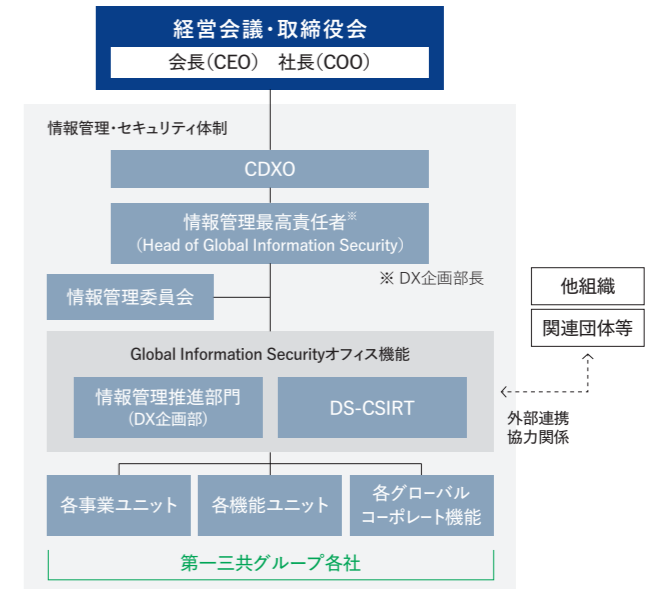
経営会議・取締役会
会長(CEO)　社長(COO)

情報管理・セキュリティ体制

CDXO

情報管理最高責任者※
(Head of Global Information Security)

※ DX企画部長

情報管理委員会

他組織

関連団体等

Global Information Securityオフィス機能

情報管理推進部門
(DX企画部)

DS-CSIRT

外部連携
協力関係

各事業ユニット

各機能ユニット

各グローバル
コーポレート機能

第一三共グループ各社